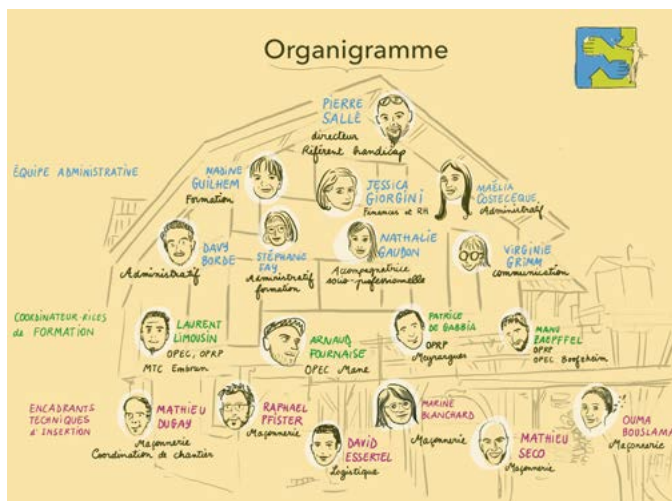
Organigramme

PIERRE SALLÉ
directeur
Référent handicap

ÉQUIPE ADMINISTRATIVE

NADINE GUILHEM
Formation

JESSICA GIORGINI
Finances et RH

MAËLIA COSTECÈQUE
Administratif

DAVY BORDE
Administratif

STÉPHANIE FAY
Administratif formation

NATHALIE GAUDON
Accompagnatrice socio-professionnelle

VIRGINIE GRIMM
communication

COORDINATEUR·RICES de FORMATION

LAURENT LIMOUSIN
OPEC, ORPP
MTC Embrun

ARNAUD FOURNAISE
OPEC Mane

PATRICE DE GABBIA
ORPP
Meyrargues

MANU ZAEPFFEL
ORPP
OPEC Boofzheim

ENCADRANTS TECHNIQUES d'INSERTION

MATHIEU DUGAY
Maçonnerie
Coordination de chantier

RAPHAEL PFISTER
Maçonnerie

DAVID ESSERTEL
Logistique

MARINE BLANCHARD
Maçonnerie

MATHIEU SECO
Maçonnerie

OUMA BOUSLAMA
Maçonnerie